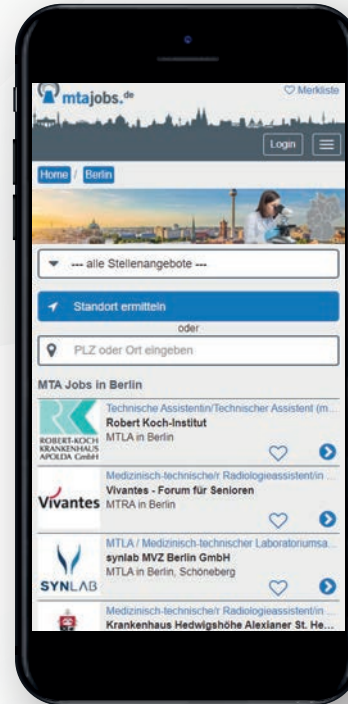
mtajobs.de

Merkliste

Login

Home / Berlin

--- alle Stellenangebote ---

Standort ermitteln

oder

PLZ oder Ort eingeben

MTA Jobs in Berlin

ROBERT-KOCH KRANKENHAUS APOLDA GmbH

Technische Assistentin/Technischer Assistent (m...

Robert Koch-Institut

MTLA in Berlin

Vivantes

Medizinisch-technische/r Radiologieassistent/in ...

Vivantes - Forum für Senioren

MTRA in Berlin

SYNLAB

MTLA / Medizinisch-technischer Laboratoriumsa...

synlab MVZ Berlin GmbH

MTLA in Berlin, Schöneberg

Medizinisch-technische/r Radiologieassistent/in ...

Krankenhaus Hedwigshöhe Alexianer St. He...